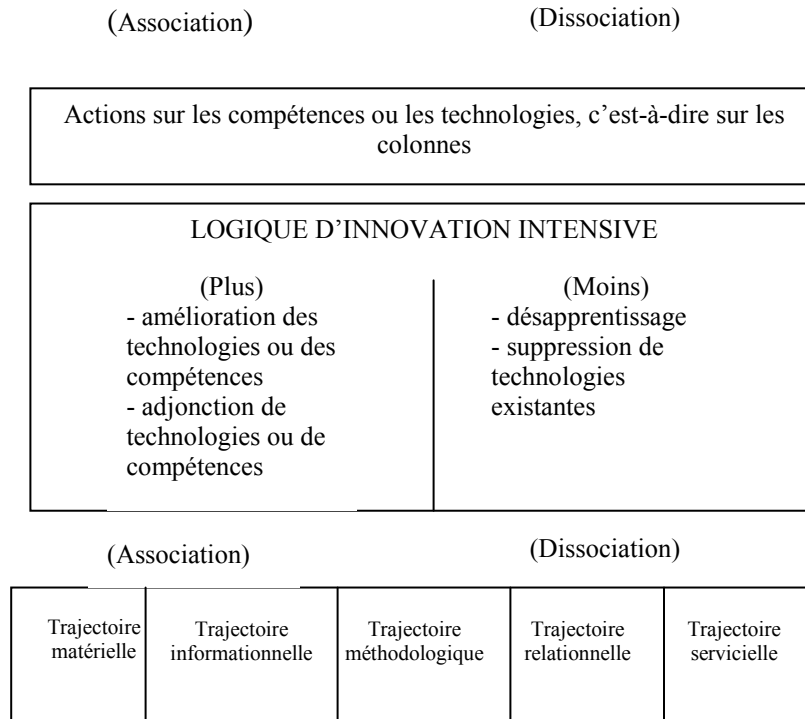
(Association) (Dissociation)

Actions sur les compétences ou les technologies, c'est-à-dire sur les colonnes

LOGIQUE D'INNOVATION INTENSIVE

(Plus)
- amélioration des technologies ou des compétences
- adjonction de technologies ou de compétences

(Moins)
- désapprentissage
- suppression de technologies existantes

(Association) (Dissociation)

| Trajectoire matérielle | Trajectoire informationnelle | Trajectoire méthodologique | Trajectoire relationnelle | Trajectoire servicielle |
|---|---|---|---|---|